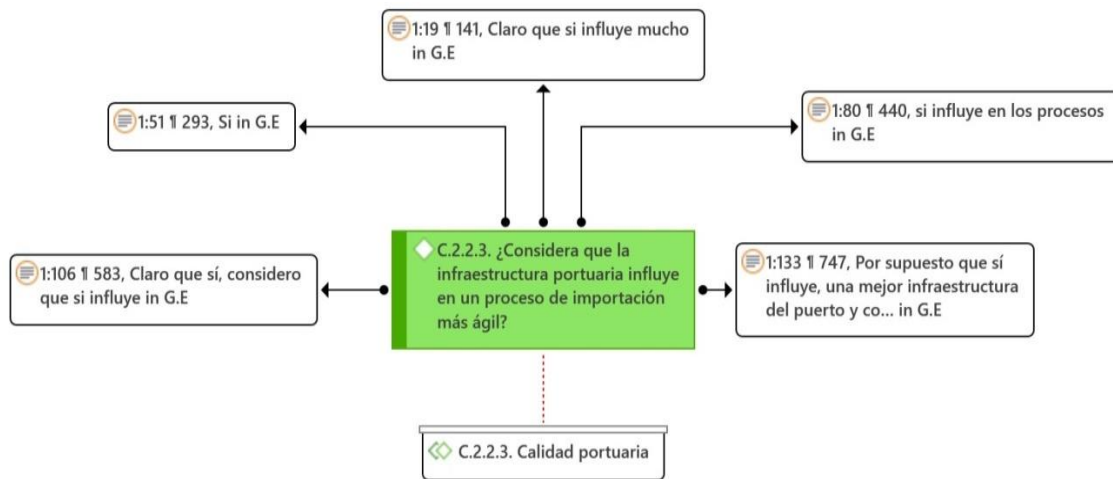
1:19 ¶ 141, Claro que si influye mucho in G.E

1:51 ¶ 293, Si in G.E

1:80 ¶ 440, si influye en los procesos in G.E

1:106 ¶ 583, Claro que sí, considero que si influye in G.E

C.2.2.3. ¿Considera que la infraestructura portuaria influye en un proceso de importación más ágil?

1:133 ¶ 747, Por supuesto que sí influye, una mejor infraestructura del puerto y co... in G.E

C.2.2.3. Calidad portuaria